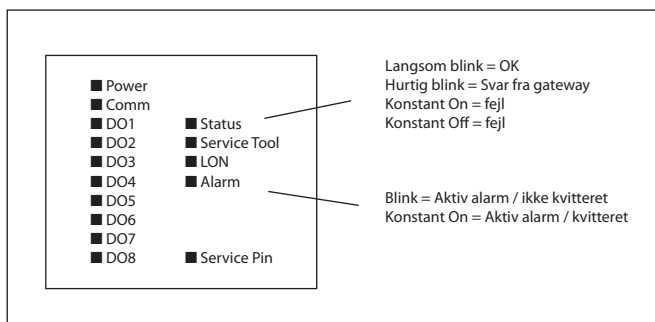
■ Power
■ Comm
■ DO1
■ DO2
■ DO3
■ DO4
■ DO5
■ DO6
■ DO7
■ DO8

■ Status
■ Service Tool
■ LON
■ Alarm

■ Service Pin

Langsom blink = OK
Hurtig blink = Svar fra gateway
Konstant On = fejl
Konstant Off = fejl

Blink = Aktiv alarm / ikke kvitteret
Konstant On = Aktiv alarm / kvitteret